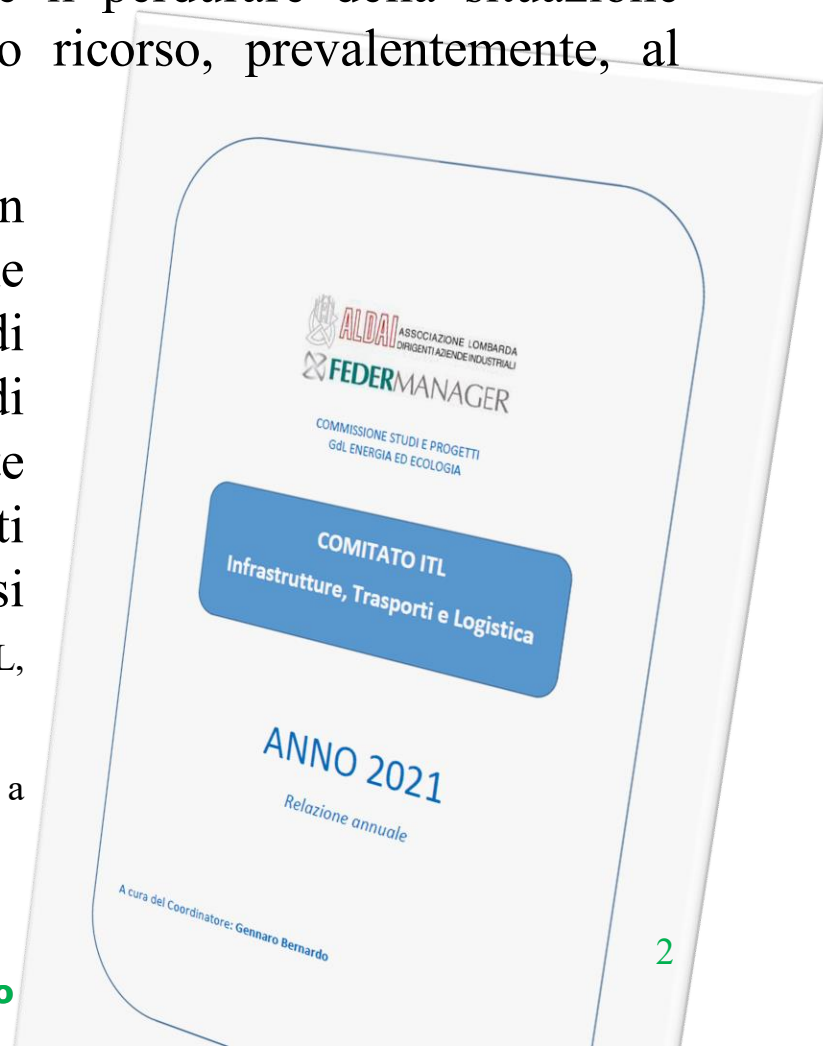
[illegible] il perdurare della situazione
o ricorso, prevalentemente, al

n
e
di
di
e
ti
si
L,

a

ALDAI ASSOCIAZIONE LOMBARDA DIRIGENTI AZIENDE INDUSTRIALI
FEDERMANAGER

COMMISSIONE STUDI E PROGETTI
GdL ENERGIA ED ECOLOGIA

COMITATO ITL
Infrastrutture, Trasporti e Logistica

ANNO 2021

Relazione annuale

A cura del Coordinatore: Gennaro Bernardo

2